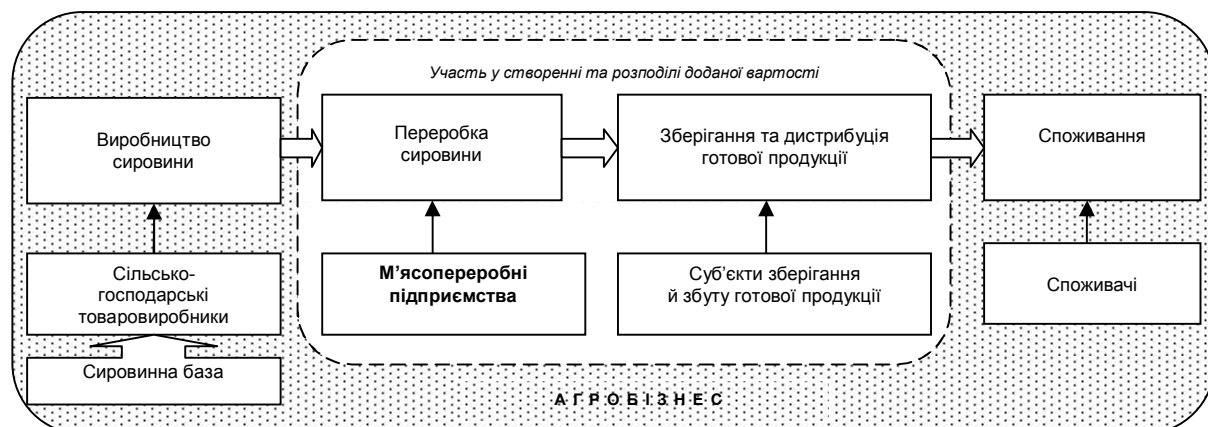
Участь у створенні та розподілі доданої вартості

Виробництво сировини

Переробка сировини

Зберігання та дистрибуція готової продукції

Споживання

Сільсько-господарські товаровиробники

М'ясопереробні підприємства

Суб'єкти зберігання й збуту готової продукції

Споживачі

Сировинна база

А Г Р О Б І З Н Е С